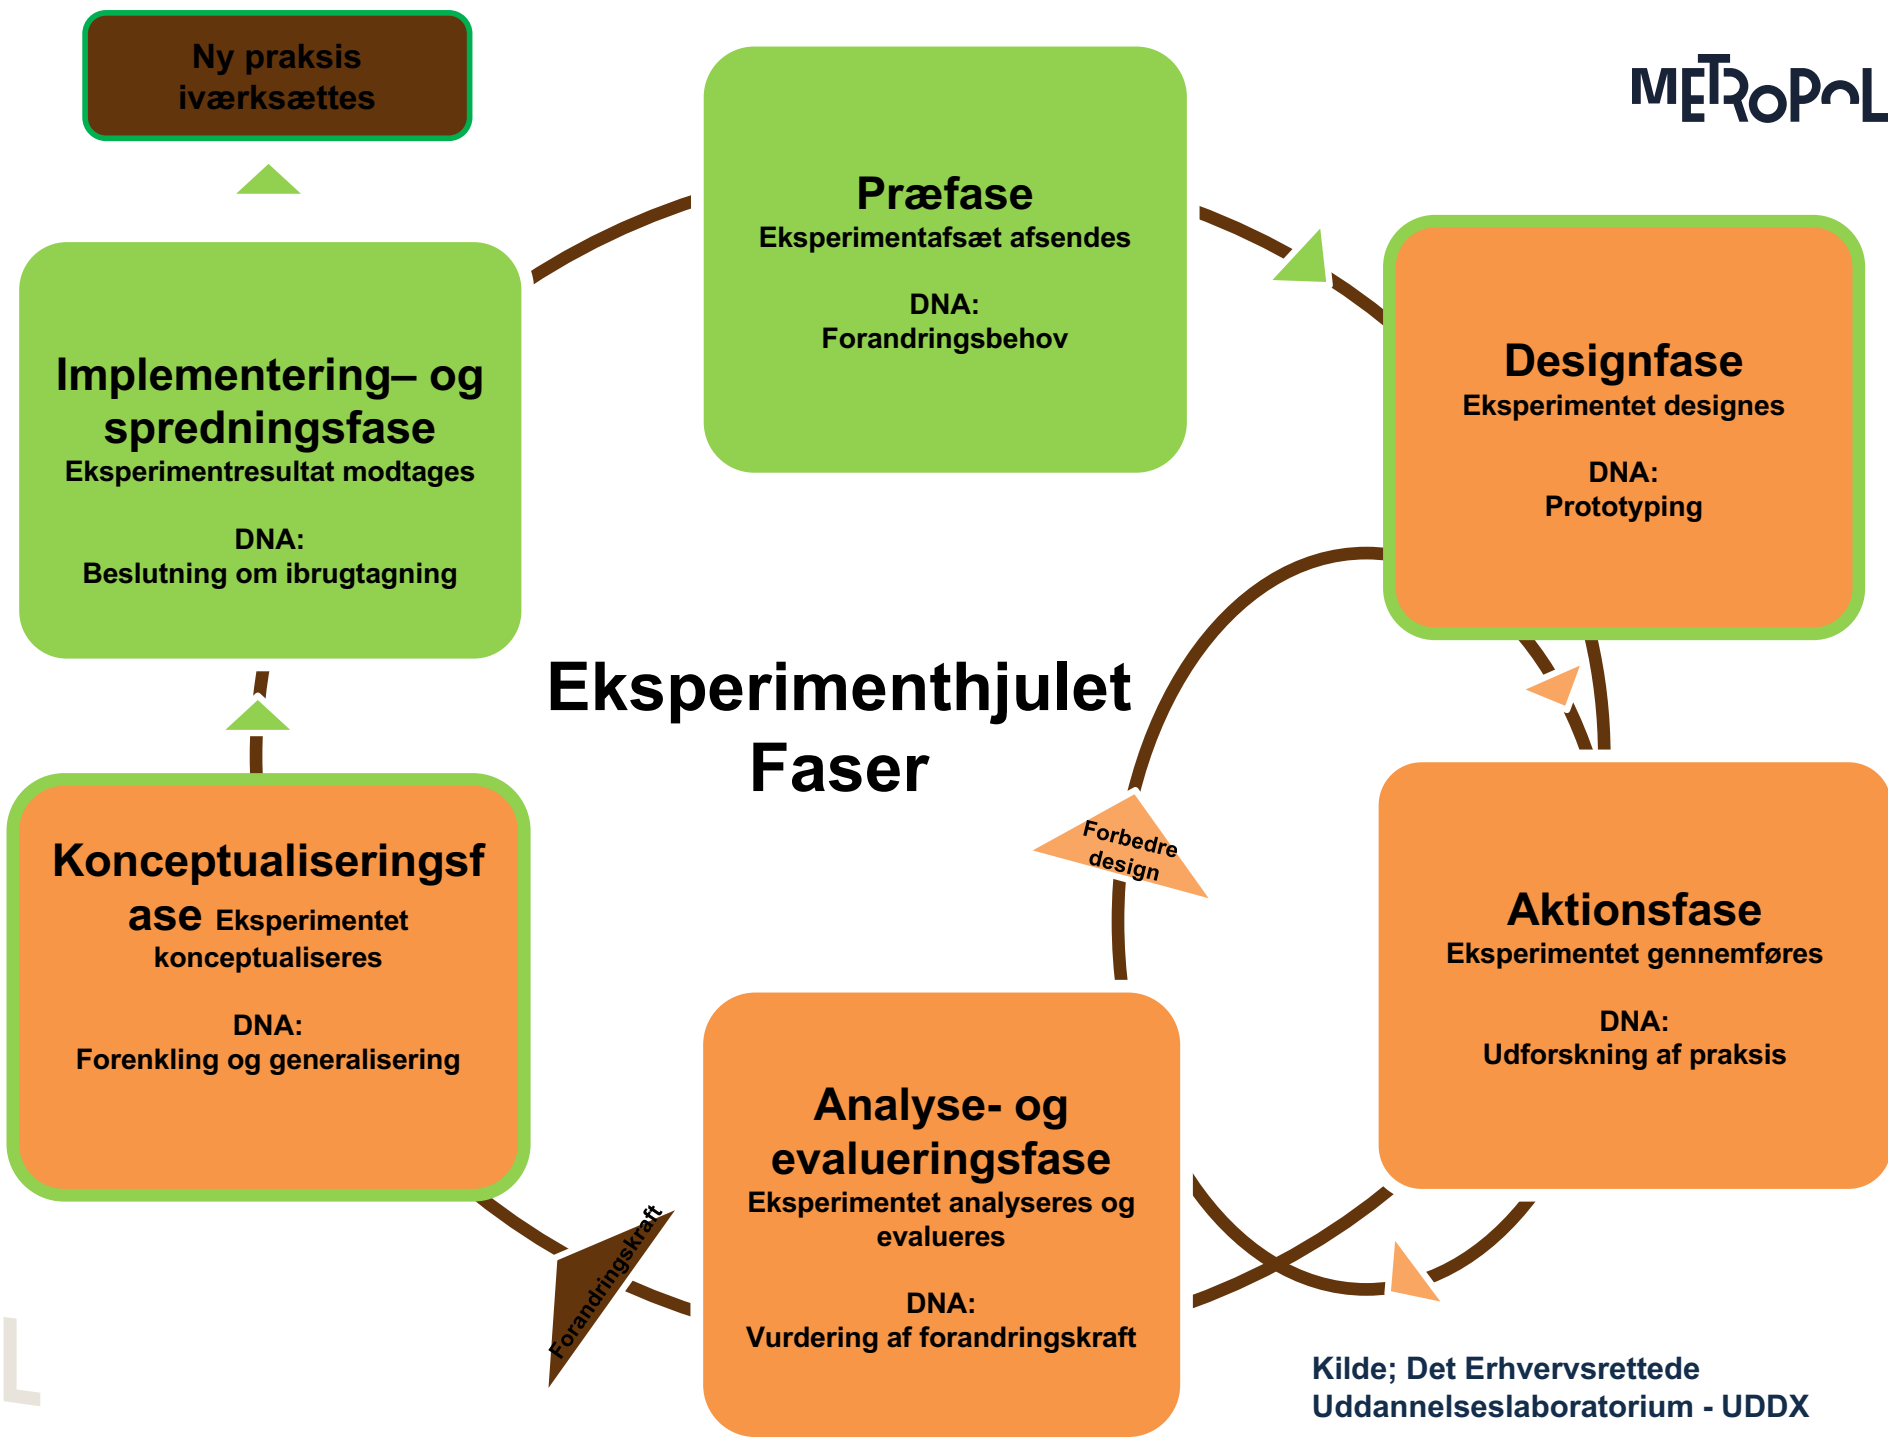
Ny praksis iværksættes

Præfase
Eksperimentafsæt afsendes

DNA:
Forandringsbehov

METROPOL

Implementering– og spredningsfase
Eksperimentresultat modtages

DNA:
Beslutning om ibrugtagning

Designfase
Eksperimentet designes

DNA:
Prototyping

Eksperimenthjulet
Faser

Forbedre design

Konceptualiseringsfase Eksperimentet konceptualiseres

DNA:
Forenkling og generalisering

Aktionsfase
Eksperimentet gennemføres

DNA:
Udforskning af praksis

Analyse- og evalueringsfase
Eksperimentet analyseres og evalueres

DNA:
Vurdering af forandringskraft

Forandringskraft

Kilde; Det Erhvervsrettede Uddannelseslaboratorium - UDDX